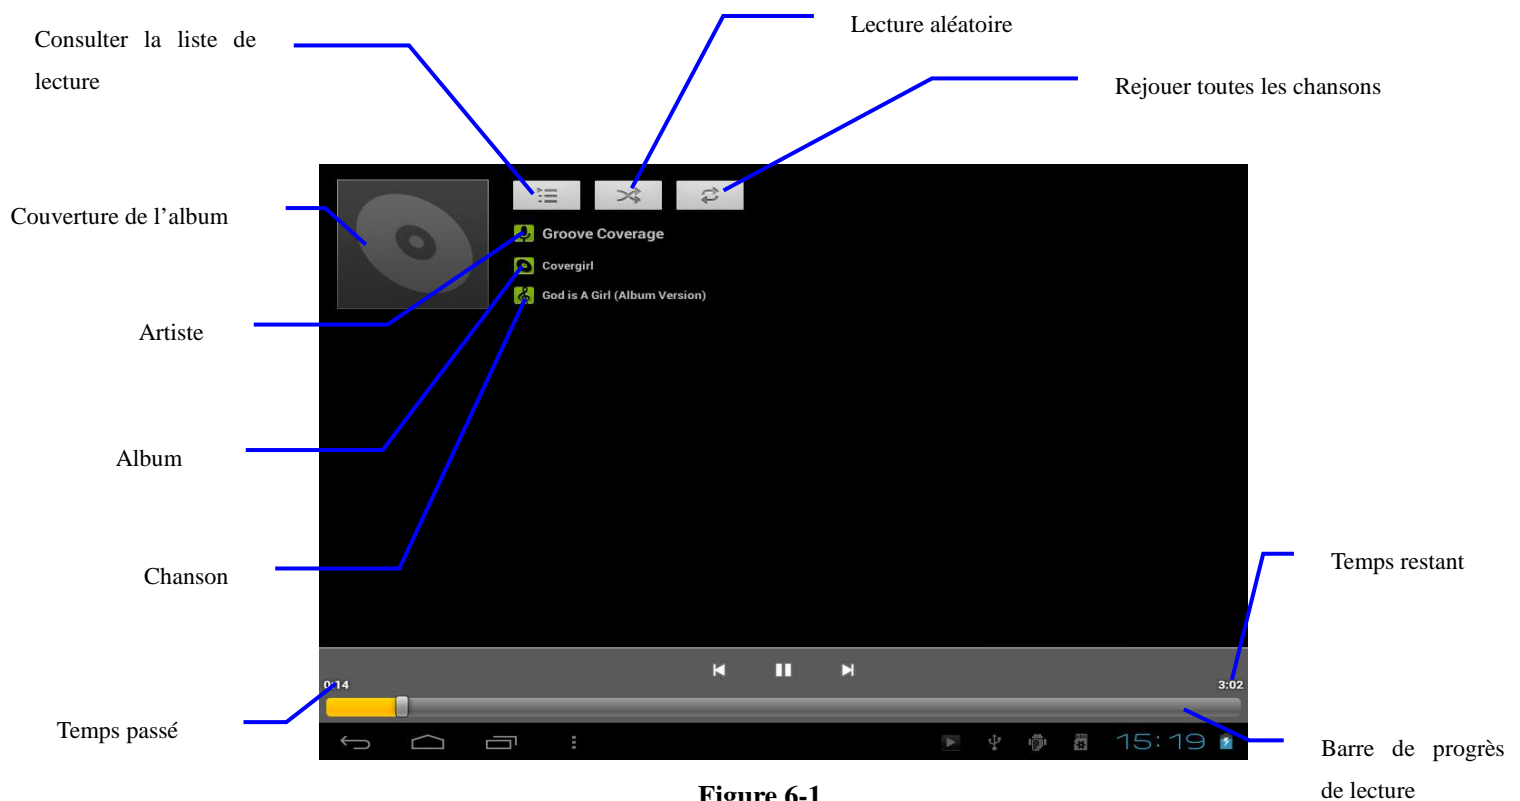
Consulter la liste de lecture

Lecture aléatoire

Rejouer toutes les chansons

Couverture de l'album

Groove Coverage

Covergirl

God is A Girl (Album Version)

Artiste

Album

Chanson

Temps restant

0:14

3:02

Temps passé

15:19

Barre de progrès de lecture

Figure 6-1